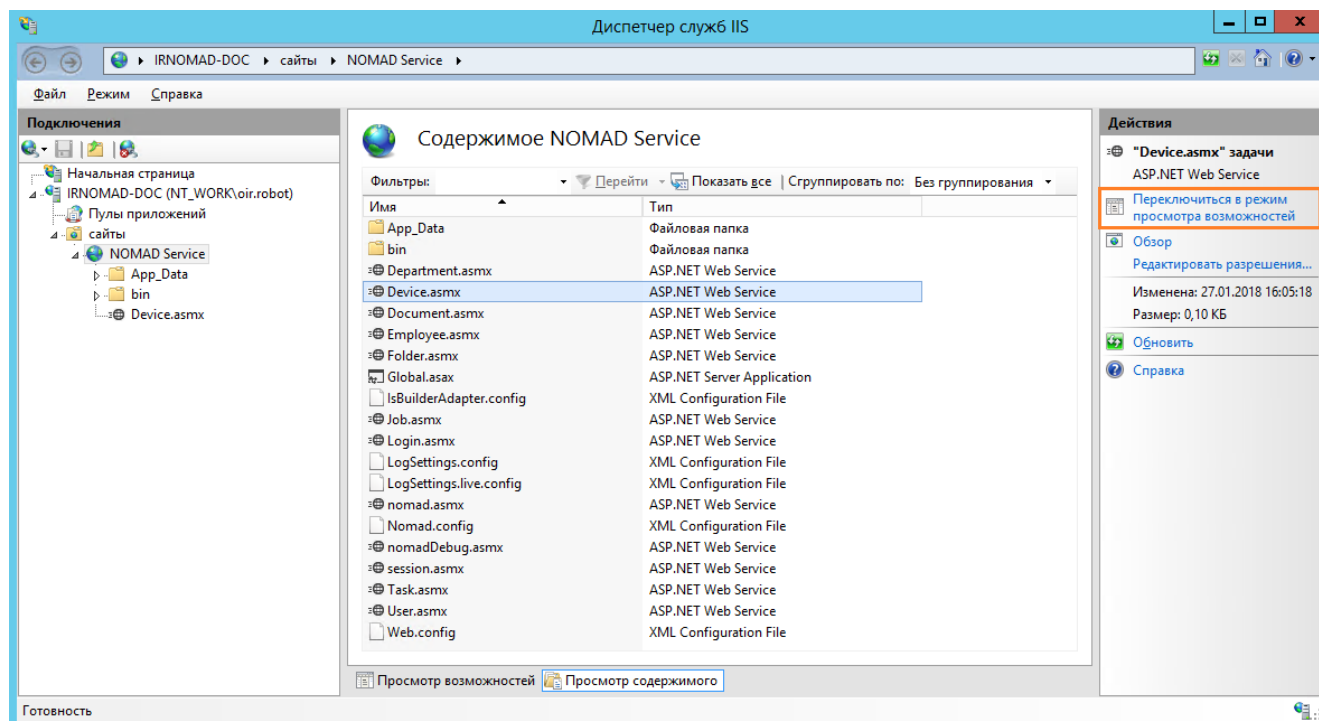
Диспетчер служб IIS

IRNOMAD-DOC ▸ сайты ▸ NOMAD Service ▸

Файл Режим Справка

Подключения

Начальная страница
IRNOMAD-DOC (NT_WORK\oir.robot)
Пулы приложений
сайты
NOMAD Service
App_Data
bin
Device.asmx

Содержимое NOMAD Service

Фильтры: Перейти Показать все | Сгруппировать по: Без группирования

| Имя | Тип |
|---|---|
| App_Data | Файловая папка |
| bin | Файловая папка |
| Department.asmx | ASP.NET Web Service |
| Device.asmx | ASP.NET Web Service |
| Document.asmx | ASP.NET Web Service |
| Employee.asmx | ASP.NET Web Service |
| Folder.asmx | ASP.NET Web Service |
| Global.asax | ASP.NET Server Application |
| IsBuilderAdapter.config | XML Configuration File |
| Job.asmx | ASP.NET Web Service |
| Login.asmx | ASP.NET Web Service |
| LogSettings.config | XML Configuration File |
| LogSettings.live.config | XML Configuration File |
| nomad.asmx | ASP.NET Web Service |
| Nomad.config | XML Configuration File |
| nomadDebug.asmx | ASP.NET Web Service |
| session.asmx | ASP.NET Web Service |
| Task.asmx | ASP.NET Web Service |
| User.asmx | ASP.NET Web Service |
| Web.config | XML Configuration File |

Просмотр возможностей Просмотр содержимого

Действия

"Device.asmx" задачи
ASP.NET Web Service
Переключиться в режим просмотра возможностей
Обзор
Редактировать разрешения...
Изменена: 27.01.2018 16:05:18
Размер: 0,10 КБ
Обновить
Справка

Готовность